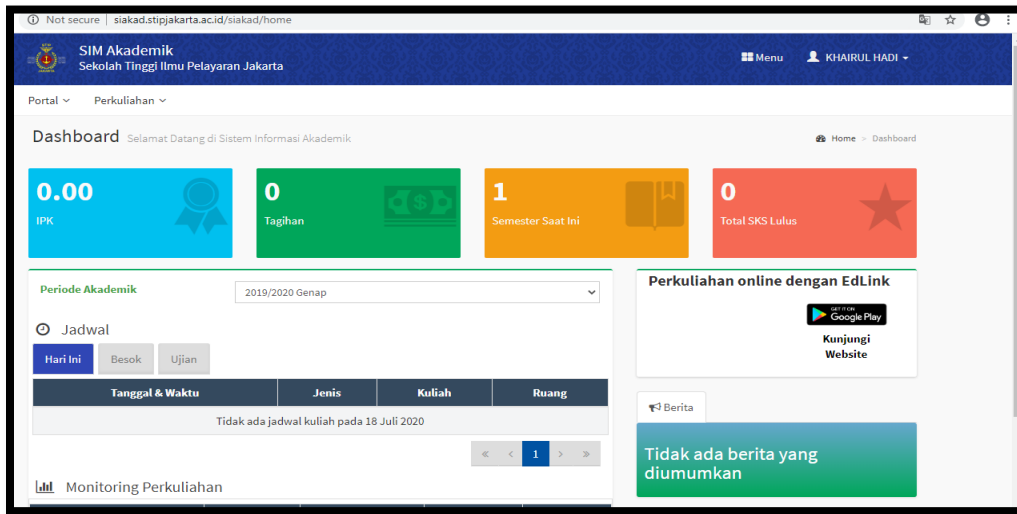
Not secure | siakad.stipjakarta.ac.id/siakad/home

SIM Akademik
Sekolah Tinggi Ilmu Pelayaran Jakarta

Menu KHAIRUL HADI

Portal Perkuliahan

Dashboard Selamat Datang di Sistem Informasi Akademik

Home > Dashboard

0.00
IPK

0
Tagihan

1
Semester Saat Ini

0
Total SKS Lulus

Periode Akademik 2019/2020 Genap

Jadwal

Hari Ini Besok Ujian

| Tanggal & Waktu | Jenis | Kuliah | Ruang |
|---|---|---|---|
| Tidak ada jadwal kuliah pada 18 Juli 2020 | | | |

« ‹ 1 › »

Monitoring Perkuliahan

Perkuliahan online dengan EdLink

GET IT ON Google Play

Kunjungi Website

Berita

Tidak ada berita yang diumumkan